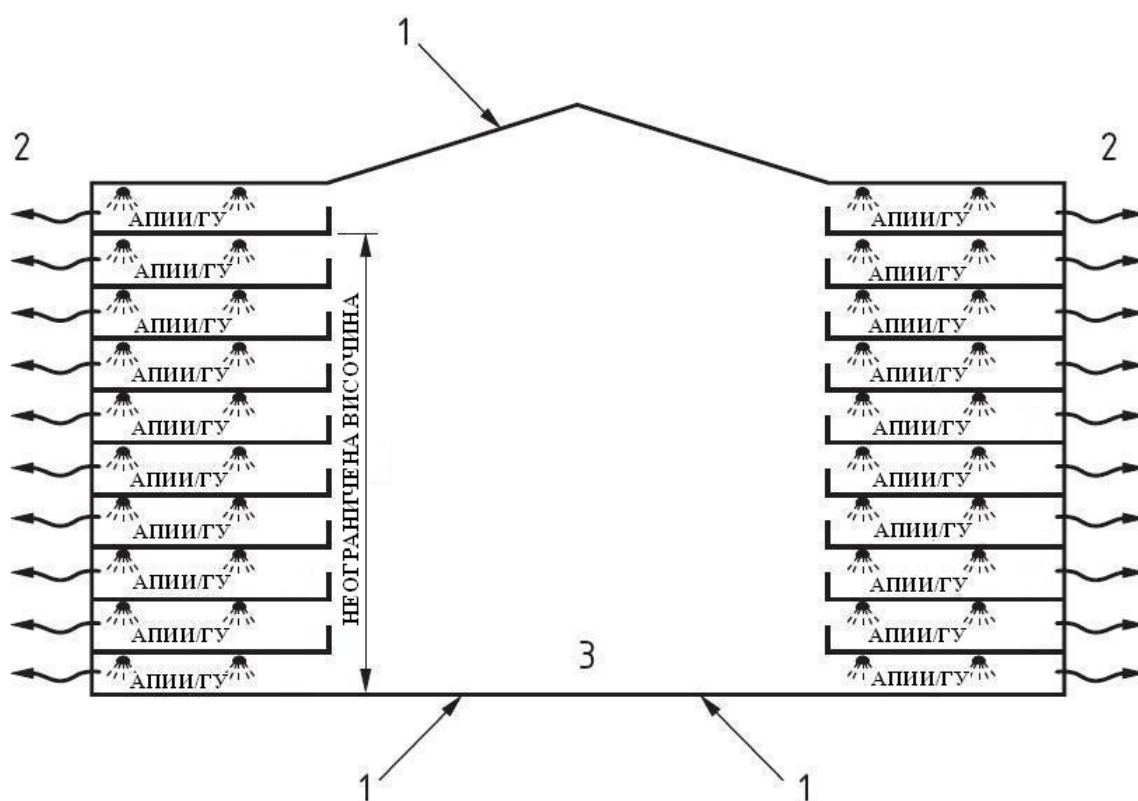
1

2

2

АПИИ/ГУ
АПИИ/ГУ
АПИИ/ГУ
АПИИ/ГУ
АПИИ/ГУ
АПИИ/ГУ
АПИИ/ГУ
АПИИ/ГУ
АПИИ/ГУ
АПИИ/ГУ

НЕОГРАНИЧЕНА ВИСОЧИНА

АПИИ/ГУ
АПИИ/ГУ
АПИИ/ГУ
АПИИ/ГУ
АПИИ/ГУ
АПИИ/ГУ
АПИИ/ГУ
АПИИ/ГУ
АПИИ/ГУ
АПИИ/ГУ

3

1

1